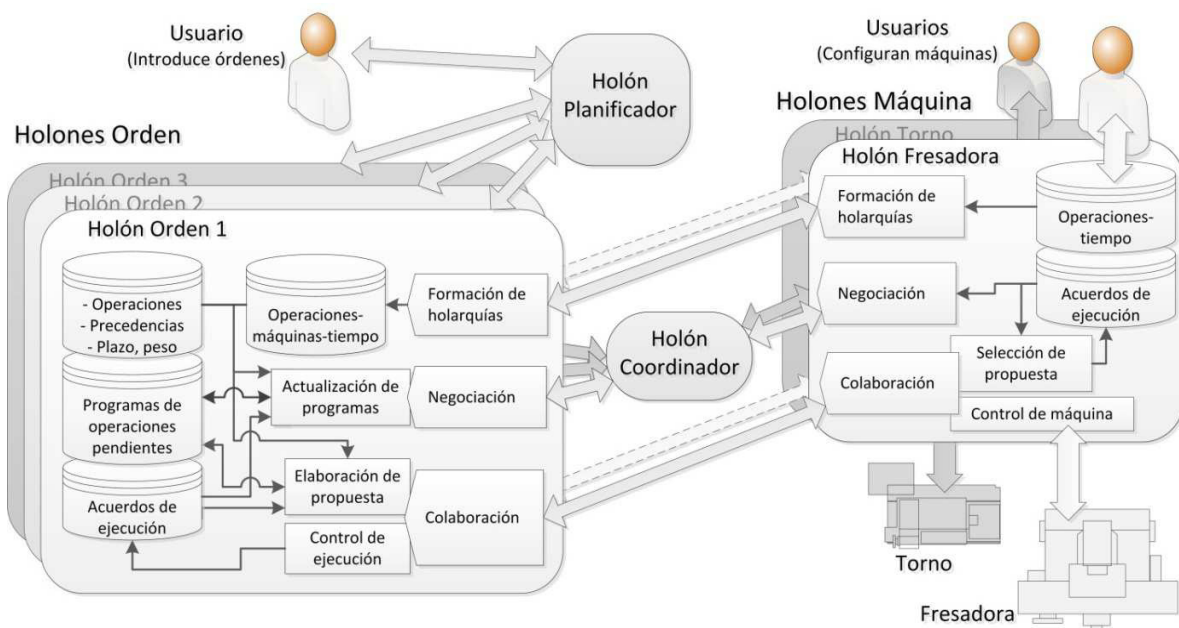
Usuario
(Introduce órdenes)

Holón Planificador

Usuarios
(Configuran máquinas)

Holones Máquina

Holones Orden

Holón Orden 3

Holón Orden 2

Holón Orden 1

- Operaciones
- Precedencias
- Plazo, peso

Operaciones-máquinas-tiempo

Formación de holarquías

Programas de operaciones pendientes

Actualización de programas

Negociación

Acuerdos de ejecución

Elaboración de propuesta

Colaboración

Control de ejecución

Holón Coordinador

Holón Torno

Holón Fresadora

Formación de holarquías

Operaciones-tiempo

Negociación

Acuerdos de ejecución

Selección de propuesta

Colaboración

Control de máquina

Torno

Fresadora